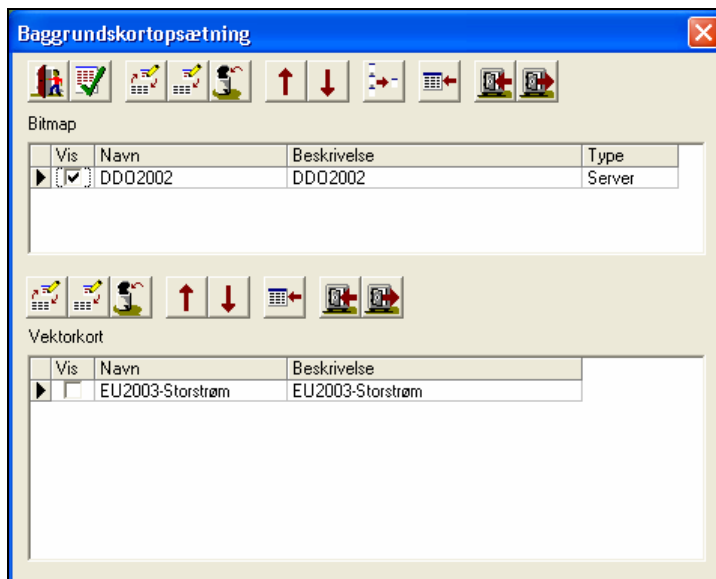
Baggrundskortopsætning

Bitmap

| Vis | Navn | Beskrivelse | Type |
|---|---|---|---|
| ☑ | DDO2002 | DDO2002 | Server |

Vektorkort

| Vis | Navn | Beskrivelse |
|---|---|---|
| ☐ | EU2003-Storstrøm | EU2003-Storstrøm |